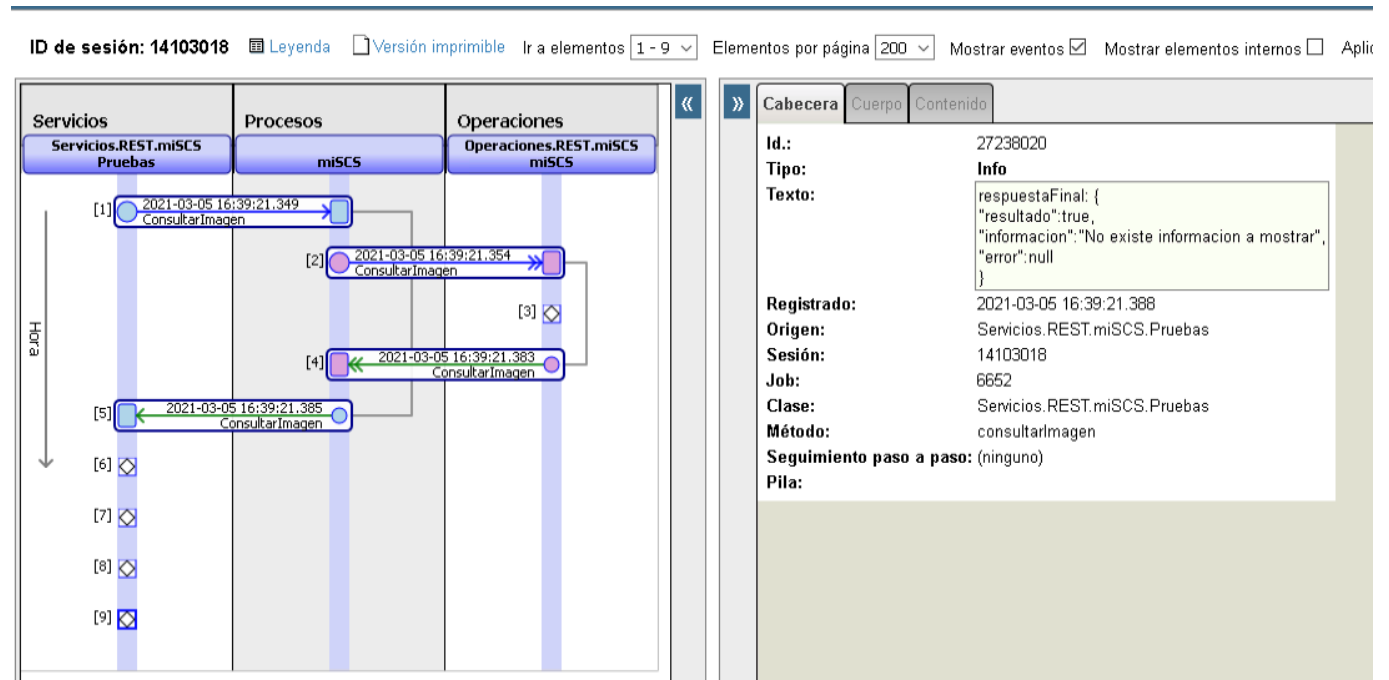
ID de sesión: 14103018 Leyenda Versión imprimible Ir a elementos 1 - 9 Elementos por página 200 Mostrar eventos Mostrar elementos internos Aplic

Servicios
Servicios.REST.miSCS Pruebas

Procesos
miSCS

Operaciones
Operaciones.REST.miSCS miSCS

Hora

[1] 2021-03-05 16:39:21.349 ConsultarImagen
[2] 2021-03-05 16:39:21.354 ConsultarImagen
[3]
[4] 2021-03-05 16:39:21.383 ConsultarImagen
[5] 2021-03-05 16:39:21.385 ConsultarImagen
[6]
[7]
[8]
[9]

Cabecera Cuerpo Contenido

| | |
|---|---|
| Id.: | 27238020 |
| Tipo: | Info |
| Texto: | respuestaFinal: { "resultado":true, "informacion":"No existe informacion a mostrar", "error":null } |
| Registrado: | 2021-03-05 16:39:21.388 |
| Origen: | Servicios.REST.miSCS.Pruebas |
| Sesión: | 14103018 |
| Job: | 6652 |
| Clase: | Servicios.REST.miSCS.Pruebas |
| Método: | consultarImagen |
| Seguimiento paso a paso: | (ninguno) |
| Pila: | |